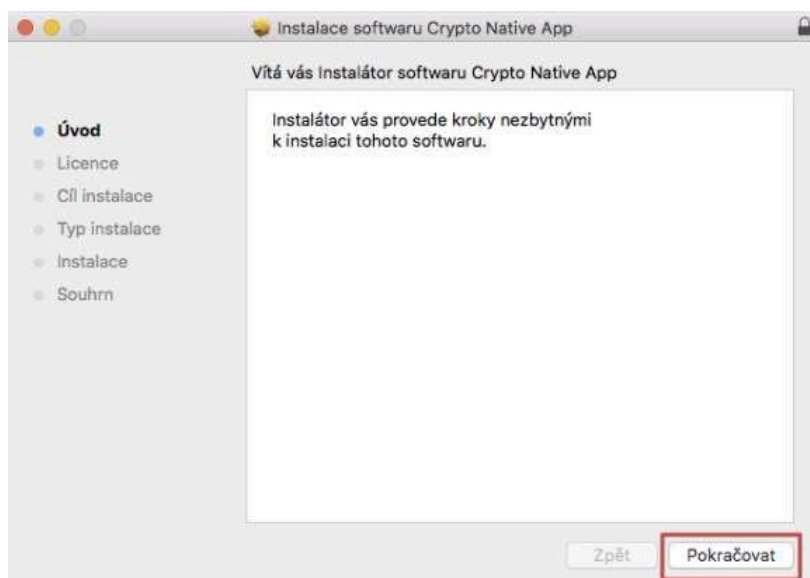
Instalace softwaru Crypto Native App

Vítá vás Instalátor softwaru Crypto Native App

Úvod
Licence
Cíl instalace
Typ instalace
Instalace
Souhrn

Instalátor vás provede kroky nezbytnými k instalaci tohoto softwaru.

Zpět
Pokračovat